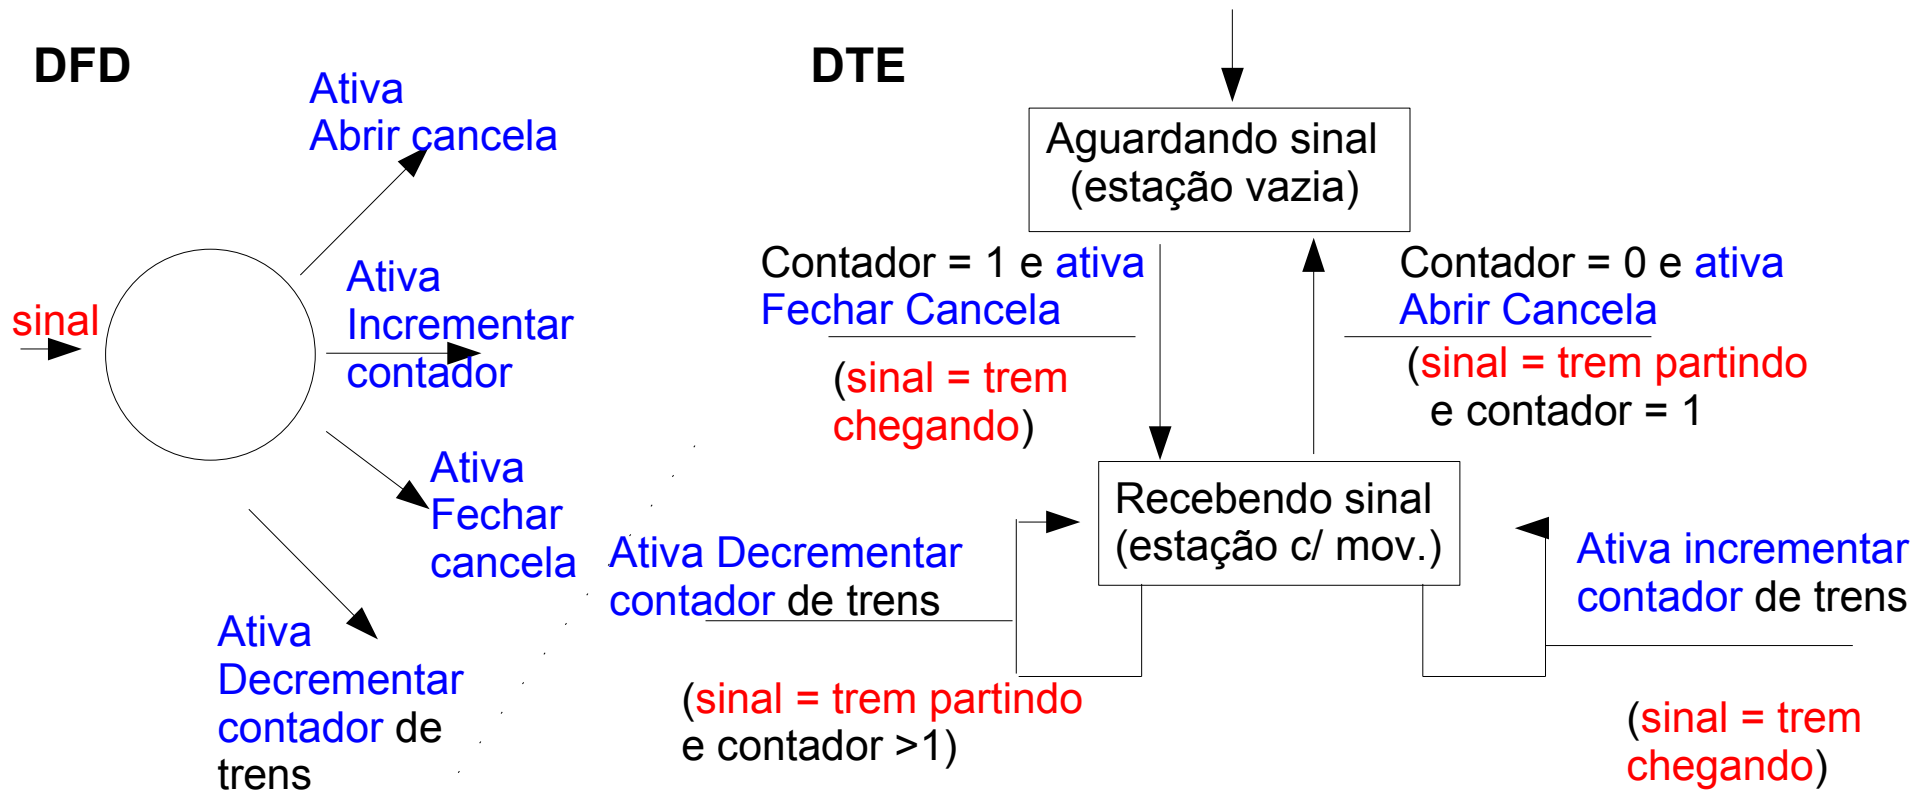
DFD

Ativa
Abrir cancela

sinal

Ativa
Incrementar
contador

Ativa
Fechar
cancela

Ativa
Decrementar
contador de
trens

DTE

Aguardando sinal
(estação vazia)

Contador = 1 e ativa
Fechar Cancela

(sinal = trem
chegando)

Contador = 0 e ativa
Abrir Cancela

(sinal = trem partindo
e contador = 1

Recebendo sinal
(estação c/ mov.)

Ativa Decrementar
contador de trens

(sinal = trem partindo
e contador >1)

Ativa incrementar
contador de trens

(sinal = trem
chegando)